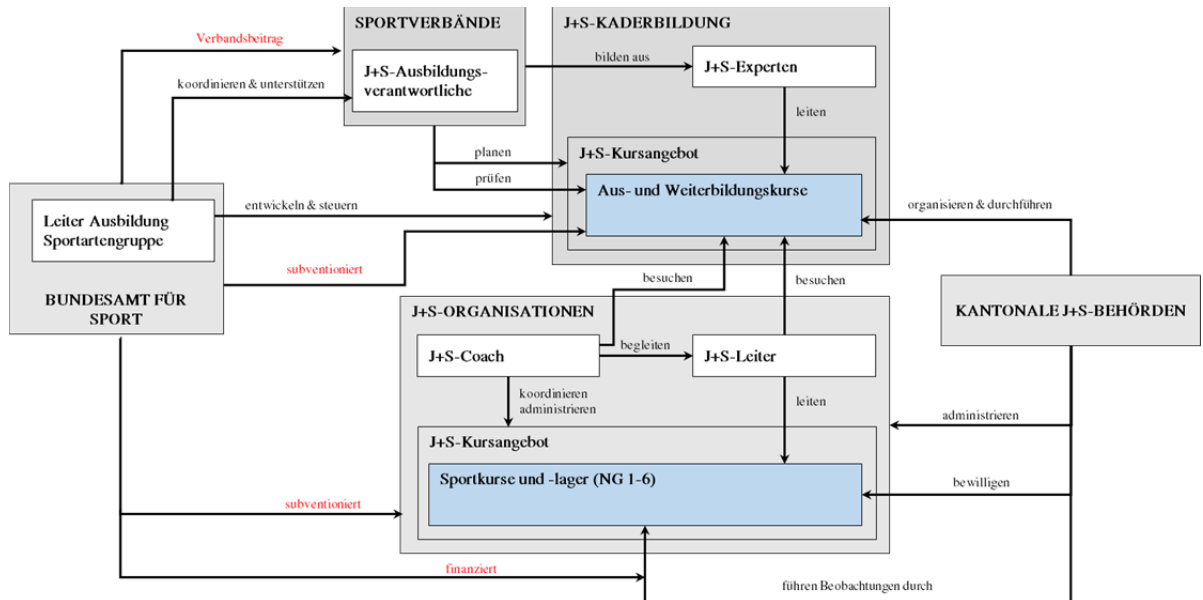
SPORTVERBÄNDE

J+S-Ausbildungsverantwortliche

J+S-KADERBILDUNG

J+S-Experten

J+S-Kursangebot

Aus- und Weiterbildungskurse

Verbandsbeitrag

koordinieren & unterstützen

bilden aus

leiten

planen

prüfen

entwickeln & steuern

subventioniert

organisieren & durchführen

Leiter Ausbildung Sportartengruppe

BUNDESAMT FÜR SPORT

besuchen

besuchen

KANTONALE J+S-BEHÖRDEN

J+S-ORGANISATIONEN

J+S-Coach

begleiten

J+S-Leiter

koordinieren administrieren

leiten

administrieren

J+S-Kursangebot

Sportkurse und -lager (NG 1-6)

bewilligen

subventioniert

finanziert

führen Beobachtungen durch